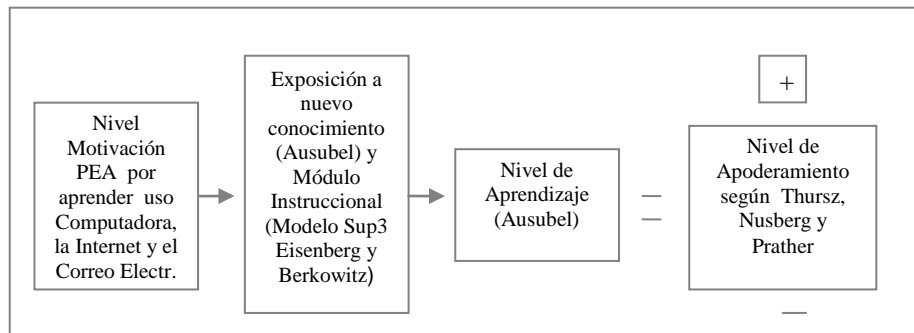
Nivel Motivación PEA por aprender uso Computadora, la Internet y el Correo Electr.

Exposición a nuevo conocimiento (Ausubel) y Módulo Instruccional (Modelo Sup3 Eisenberg y Berkowitz)

Nivel de Aprendizaje (Ausubel)

—
—

+

Nivel de Apoderamiento según Thursz, Nusberg y Prather

—